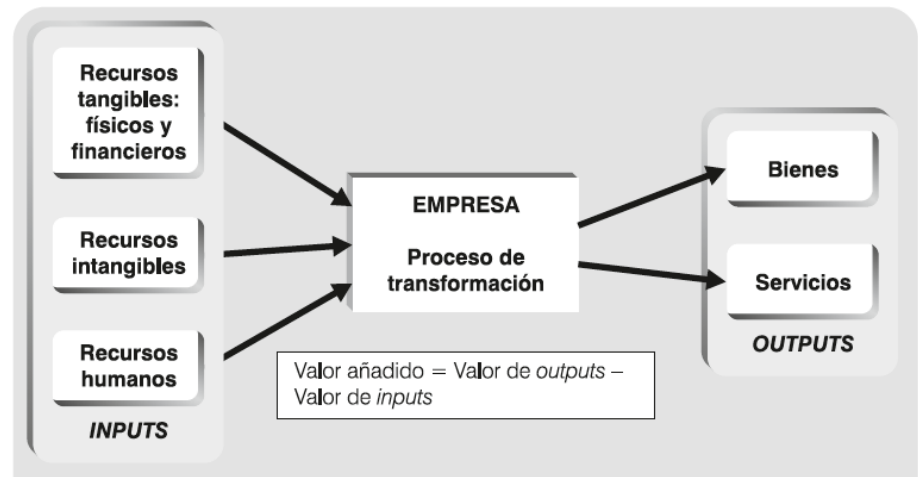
Recursos tangibles: físicos y financieros

Recursos intangibles

Recursos humanos

INPUTS

EMPRESA

Proceso de transformación

Valor añadido = Valor de outputs – Valor de inputs

Bienes

Servicios

OUTPUTS